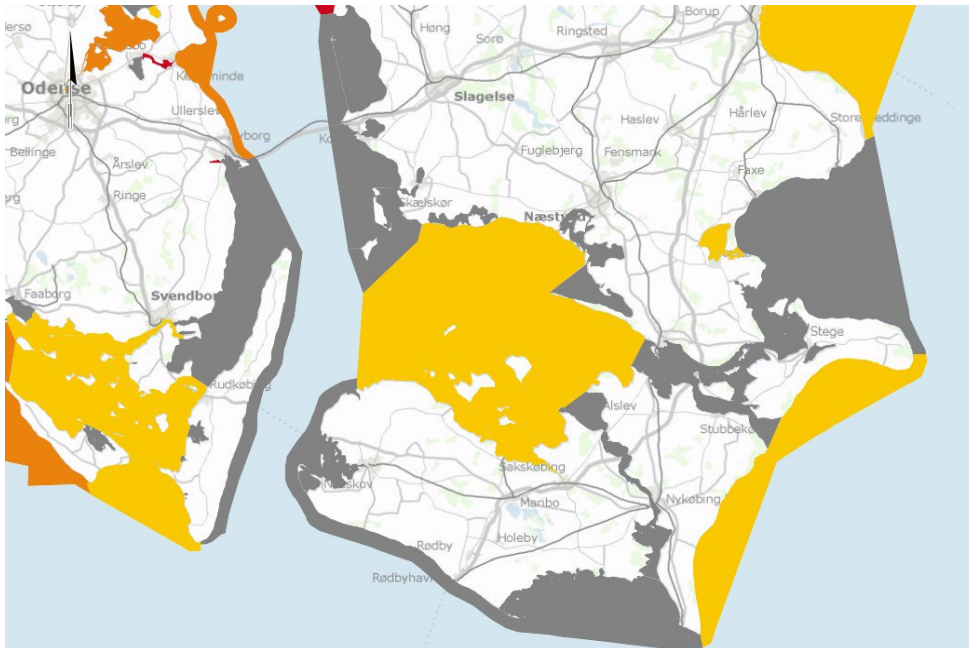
ersø
Høng
Sorø
Ringsted
Borup
Odense
Kerteminde
Slagelse
Ullerslev
Haslev
Hårlev
Store Heddinge
Nyborg
Bellinge
Årslev
Fuglebjerg
Fensmark
Ko
Faxe
Ringe
Skælskør
Næstved
Faaborg
Svendborg
Stege
Rudkøbing
Ålslev
Stubbekø
Sakskøbing
Nakskov
Maribo
Nykøbing
Rødby
Holeby
Rødbyhavn